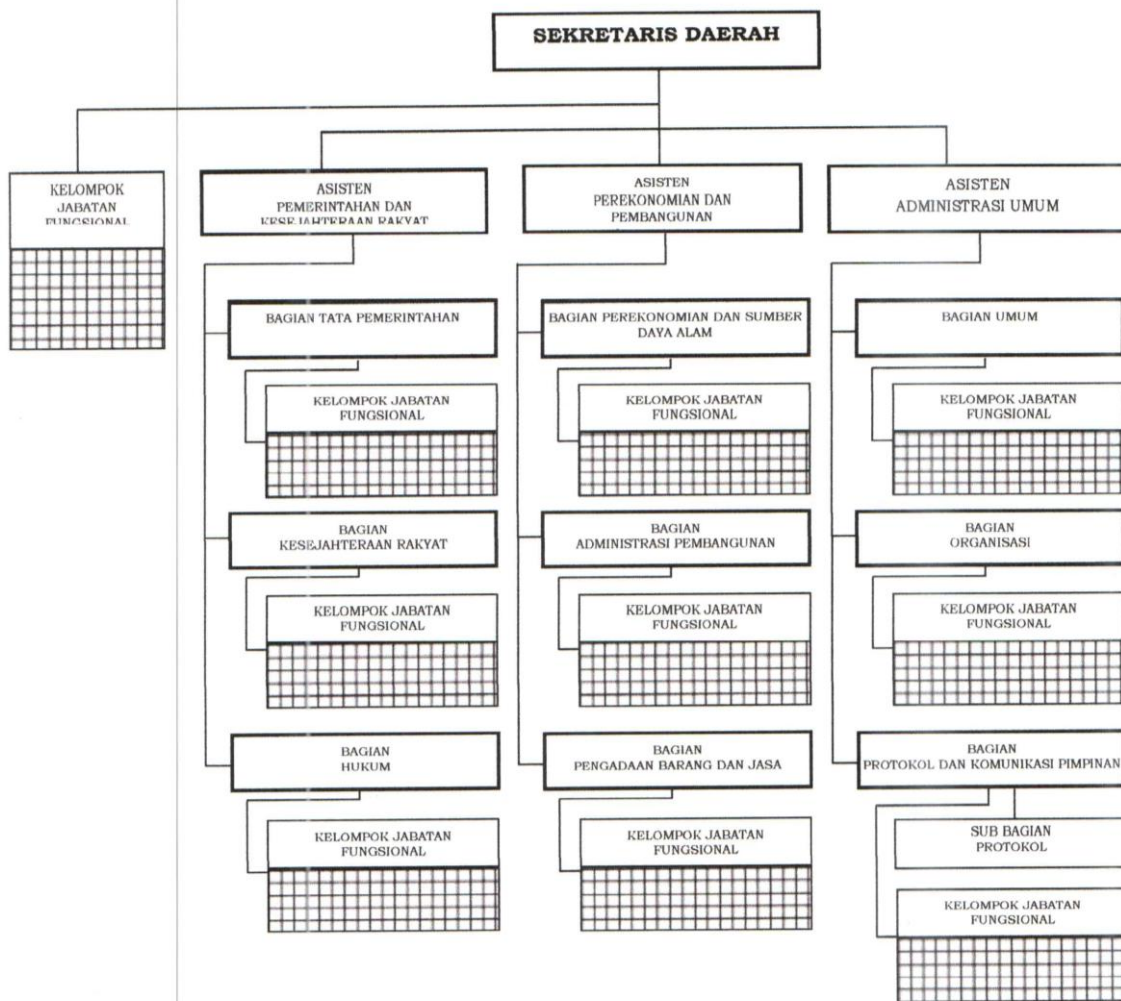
SEKRETARIS DAERAH

KELOMPOK JABATAN FUNGSIONAL

ASISTEN PEMERINTAHAN DAN KESEJAHTERAAN RAKYAT

ASISTEN PEREKONOMIAN DAN PEMBANGUNAN

ASISTEN ADMINISTRASI UMUM

BAGIAN TATA PEMERINTAHAN

KELOMPOK JABATAN FUNGSIONAL

BAGIAN KESEJAHTERAAN RAKYAT

KELOMPOK JABATAN FUNGSIONAL

BAGIAN HUKUM

KELOMPOK JABATAN FUNGSIONAL

BAGIAN PEREKONOMIAN DAN SUMBER DAYA ALAM

KELOMPOK JABATAN FUNGSIONAL

BAGIAN ADMINISTRASI PEMBANGUNAN

KELOMPOK JABATAN FUNGSIONAL

BAGIAN PENGADAAN BARANG DAN JASA

KELOMPOK JABATAN FUNGSIONAL

BAGIAN UMUM

KELOMPOK JABATAN FUNGSIONAL

BAGIAN ORGANISASI

KELOMPOK JABATAN FUNGSIONAL

BAGIAN PROTOKOL DAN KOMUNIKASI PIMPINAN

SUB BAGIAN PROTOKOL

KELOMPOK JABATAN FUNGSIONAL